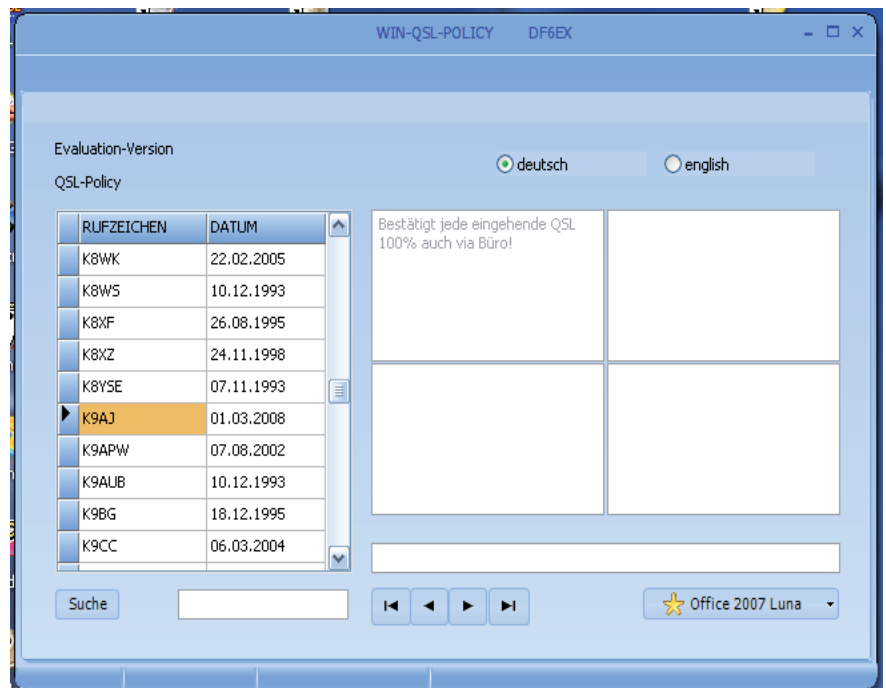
WIN-QSL-POLICY DF6EX

Evaluation-Version

QSL-Policy

deutsch

english

| RUFZEICHEN | DATUM |
|---|---|
| K8WK | 22.02.2005 |
| K8WS | 10.12.1993 |
| K8XF | 26.08.1995 |
| K8XZ | 24.11.1998 |
| K8YSE | 07.11.1993 |
| K9AJ | 01.03.2008 |
| K9APW | 07.08.2002 |
| K9AUB | 10.12.1993 |
| K9BG | 18.12.1995 |
| K9CC | 06.03.2004 |

Bestätigt jede eingehende QSL 100% auch via Büro!

Suche

Office 2007 Luna